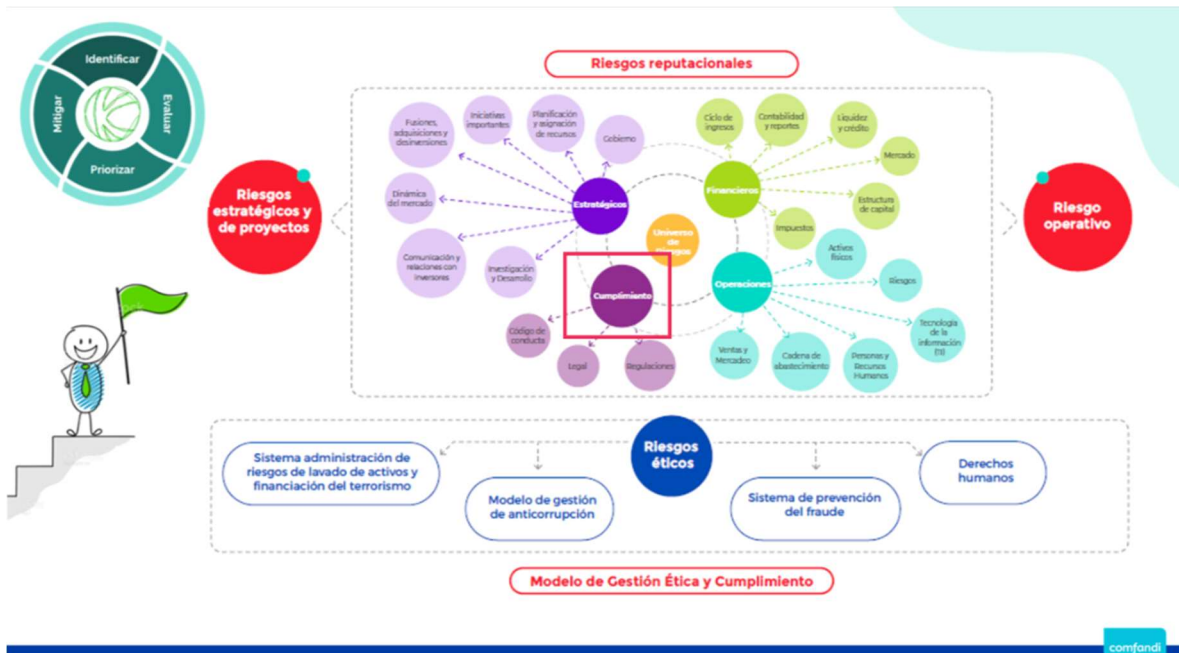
Identificar
Evaluar
Priorizar
Mitigar

Riesgos reputacionales

Riesgos estratégicos y de proyectos

Riesgo operativo

Fusiones, adquisiciones y desinversiones
Iniciativas importantes
Planificación y asignación de recursos
Gobierno
Dinámica del mercado
Comunicación y relaciones con inversores
Investigación y Desarrollo
Estratégicos

Ciclo de ingresos
Contabilidad y reportes
Liquidez y crédito
Mercado
Estructura de capital
Impuestos
Financieros

Universo de Riesgos

Activos físicos
Riesgos
Tecnología de la información (TI)
Personas y Recursos Humanos
Cadena de abastecimiento
Ventas y Mercadeo
Operaciones

Cumplimiento
Código de conducta
Legal
Regulaciones

Riesgos éticos

Sistema administración de riesgos de lavado de activos y financiación del terrorismo
Modelo de gestión de anticorrupción
Sistema de prevención del fraude
Derechos humanos

Modelo de Gestión Ética y Cumplimiento

comfandi